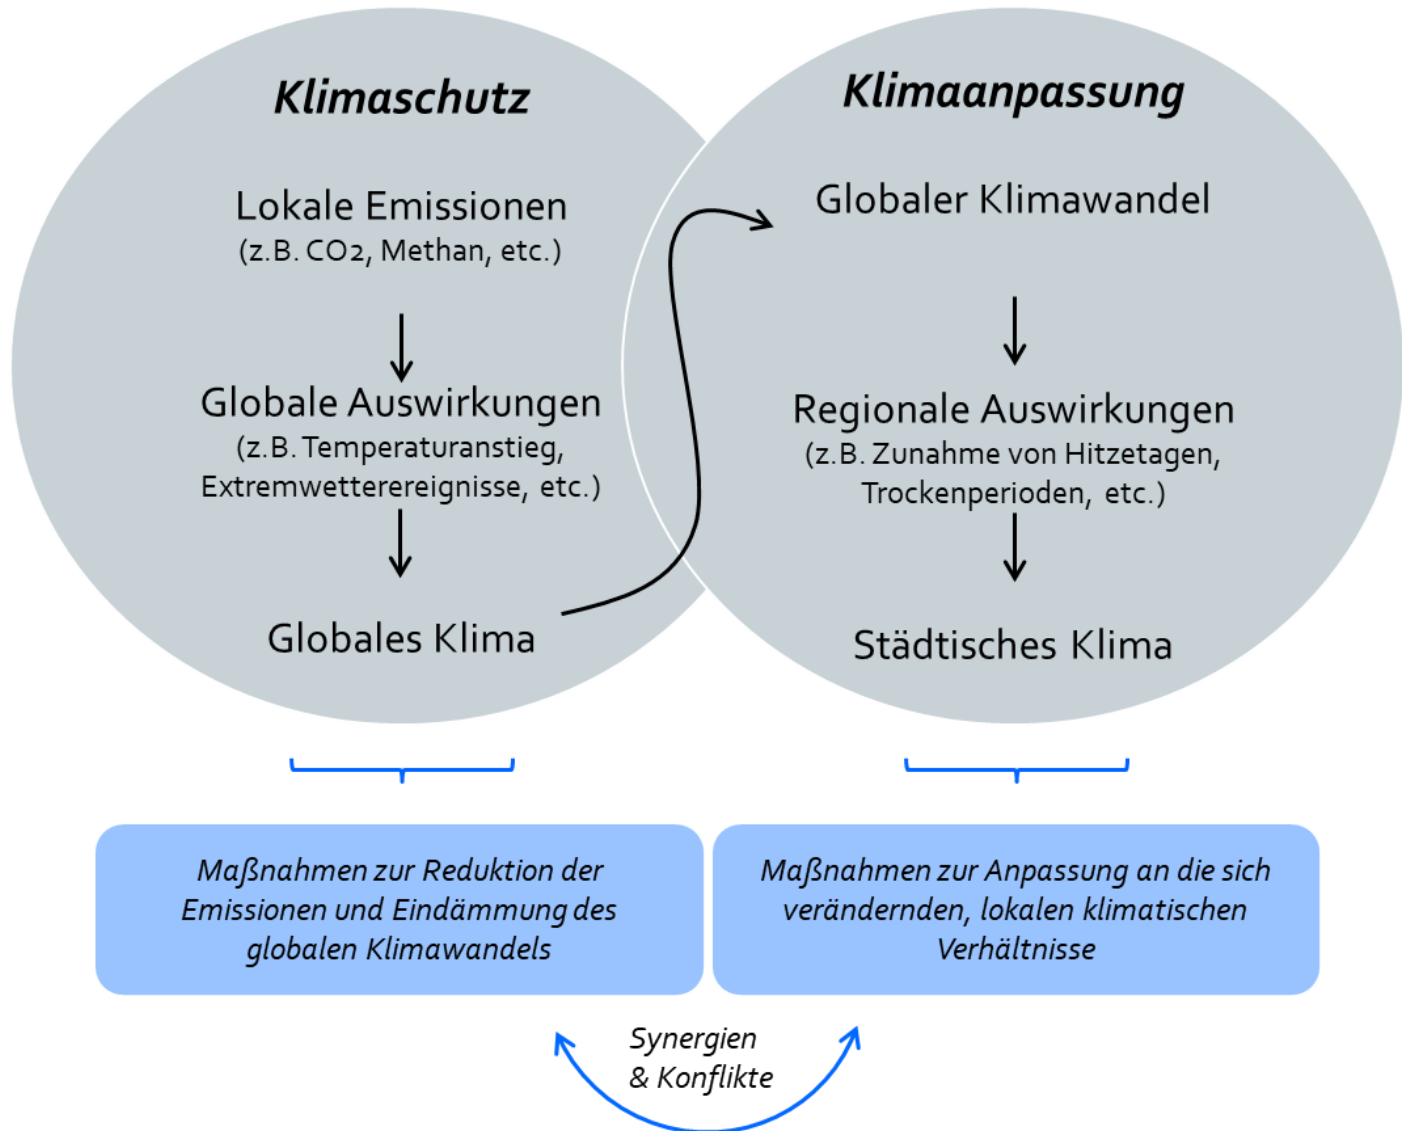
Klimaschutz

Lokale Emissionen
(z.B. $CO_2$, Methan, etc.)

Globale Auswirkungen
(z.B. Temperaturanstieg, Extremwetterereignisse, etc.)

Globales Klima

Klimaanpassung

Globaler Klimawandel

Regionale Auswirkungen
(z.B. Zunahme von Hitzetagen, Trockenperioden, etc.)

Städtisches Klima

Maßnahmen zur Reduktion der Emissionen und Eindämmung des globalen Klimawandels

Maßnahmen zur Anpassung an die sich verändernden, lokalen klimatischen Verhältnisse

Synergien
& Konflikte